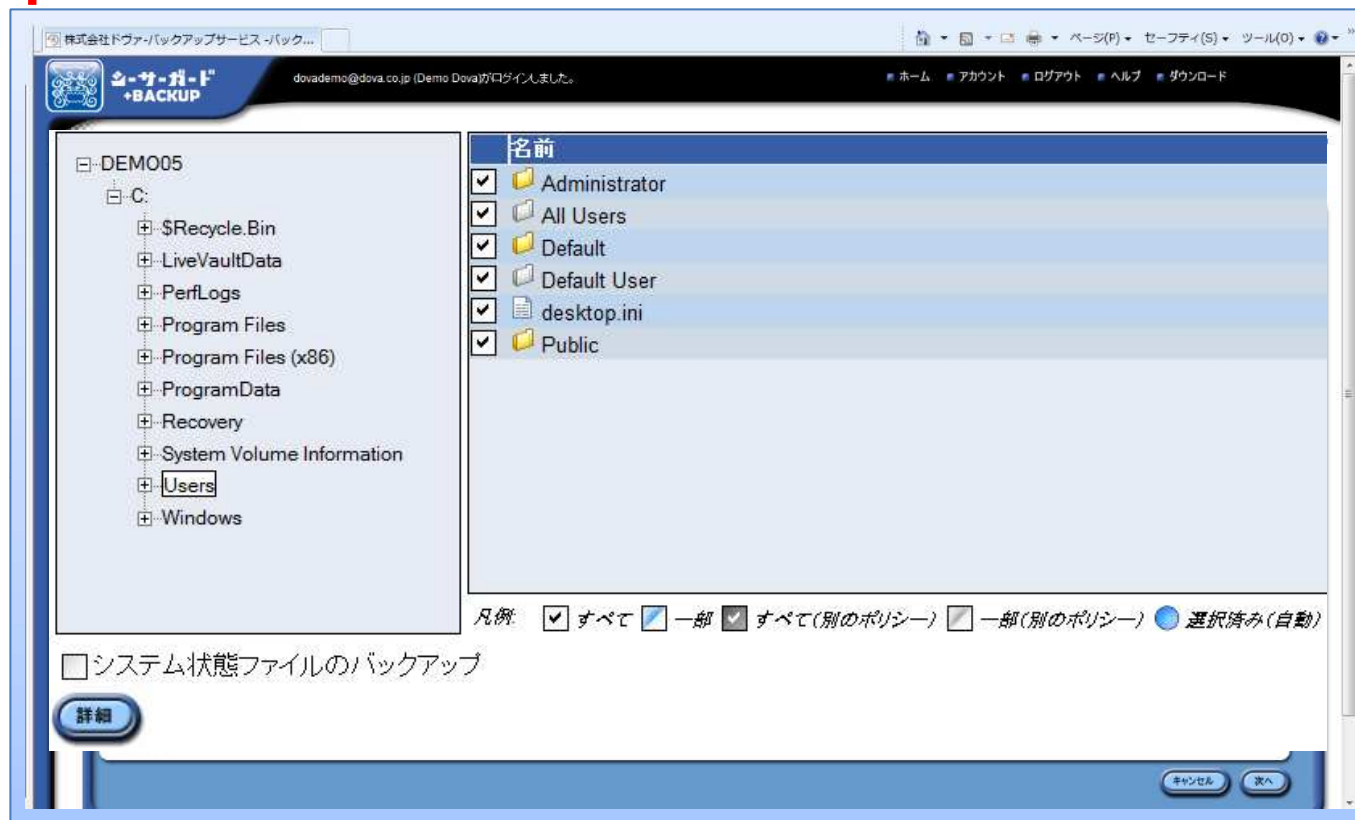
株式会社ドヴァ-バックアップサービス -バック...

ページ(P) ▾ セーフティ(S) ▾ ツール(O) ▾

シーサーガード +BACKUP

dovademo@dova.co.jp (Demo Dova)がログインしました。

ホーム アカウント ログアウト ヘルプ ダウンロード

DEMO05
C:
$Recycle.Bin
LiveVaultData
PerfLogs
Program Files
Program Files (x86)
ProgramData
Recovery
System Volume Information
Users
Windows

名前
Administrator
All Users
Default
Default User
desktop.ini
Public

凡例: すべて 一部 すべて(別のポリシー) 一部(別のポリシー) 選択済み(自動)

システム状態ファイルのバックアップ

詳細

キャンセル 次へ